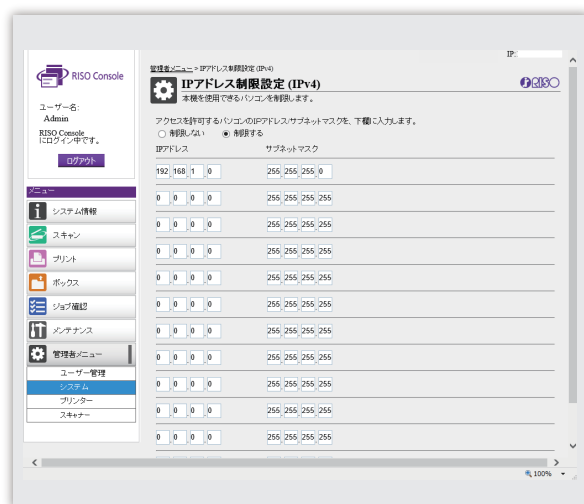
IP:

RISO Console

ユーザー名:
Admin

RISO Console
にログイン中です。

ログアウト

メニュー

システム情報

スキャン

プリント

ボックス

ジョブ確認

メンテナンス

管理者メニュー

ユーザー管理

システム

プリンター

スキャナー

管理者メニュー > IPアドレス制限設定 (IPv4)

IPアドレス制限設定 (IPv4)

本機を使用できるパソコンを制限します。

RISO

アクセスを許可するパソコンのIPアドレス/サブネットマスクを、下欄に入力します。

制限しない 制限する

| IPアドレス | サブネットマスク |
|---|---|
| 192 . 168 . 1 . 0 | 255 . 255 . 255 . 0 |
| 0 . 0 . 0 . 0 | 255 . 255 . 255 . 255 |
| 0 . 0 . 0 . 0 | 255 . 255 . 255 . 255 |
| 0 . 0 . 0 . 0 | 255 . 255 . 255 . 255 |
| 0 . 0 . 0 . 0 | 255 . 255 . 255 . 255 |
| 0 . 0 . 0 . 0 | 255 . 255 . 255 . 255 |
| 0 . 0 . 0 . 0 | 255 . 255 . 255 . 255 |
| 0 . 0 . 0 . 0 | 255 . 255 . 255 . 255 |
| 0 . 0 . 0 . 0 | 255 . 255 . 255 . 255 |
| 0 . 0 . 0 . 0 | 255 . 255 . 255 . 255 |
| 0 . 0 . 0 . 0 | 255 . 255 . 255 . 255 |
| 0 . 0 . 0 . 0 | 255 . 255 . 255 . 255 |

100%